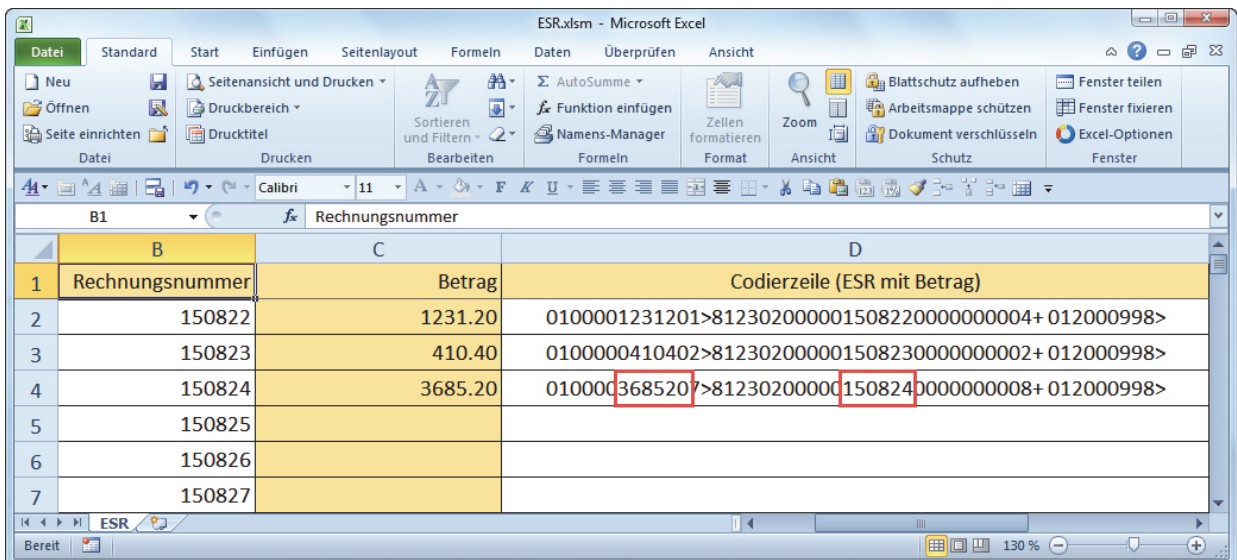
ESR.xlsm - Microsoft Excel

Datei | Standard | Start | Einfügen | Seitenlayout | Formeln | Daten | Überprüfen | Ansicht

Neu
Öffnen
Seite einrichten
Datei

Seitenansicht und Drucken
Druckbereich
Drucktitel
Drucken

Sortieren und Filtern
Bearbeiten

AutoSumme
Funktion einfügen
Namens-Manager
Formeln

Zellen formatieren
Format

Zoom
Ansicht

Blattschutz aufheben
Arbeitsmappe schützen
Dokument verschlüsseln
Schutz

Fenster teilen
Fenster fixieren
Excel-Optionen
Fenster

Calibri 11

B1 $f_x$ Rechnungsnummer

| | B | C | D |
|---|---|---|---|
| 1 | Rechnungsnummer | Betrag | Codierzeile (ESR mit Betrag) |
| 2 | 150822 | 1231.20 | 0100001231201>812302000001508220000000004+ 012000998> |
| 3 | 150823 | 410.40 | 0100000410402>812302000001508230000000002+ 012000998> |
| 4 | 150824 | 3685.20 | 0100003685207>812302000001508240000000008+ 012000998> |
| 5 | 150825 | | |
| 6 | 150826 | | |
| 7 | 150827 | | |

ESR

Bereit 130 %